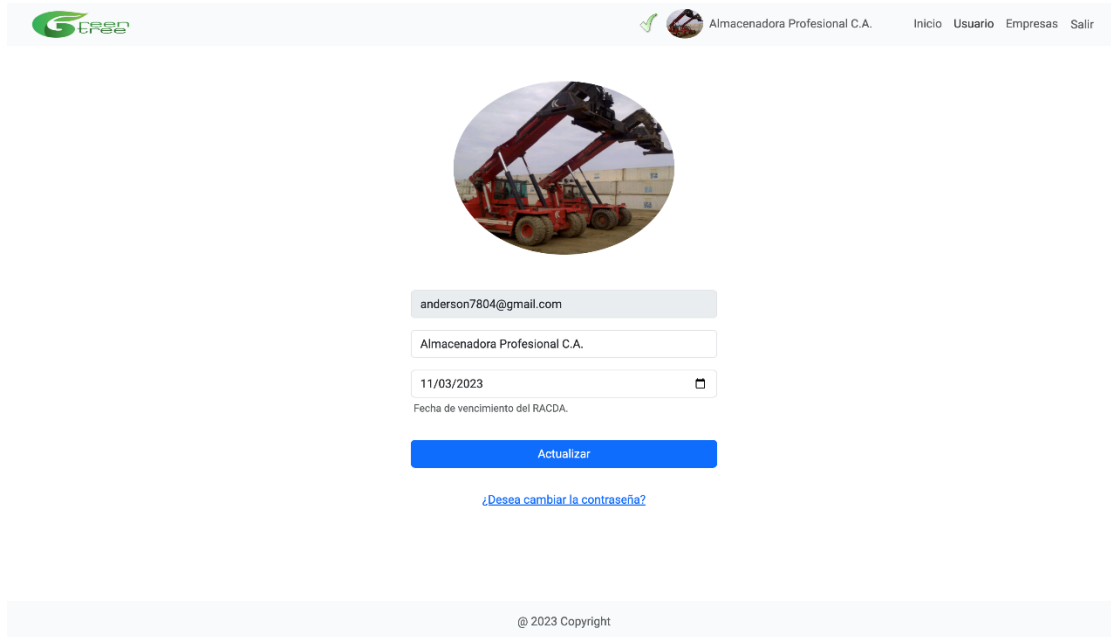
Green tree

Almacenadora Profesional C.A.

Inicio Usuario Empresas Salir

anderson7804@gmail.com

Almacenadora Profesional C.A.

11/03/2023

Fecha de vencimiento del RACDA.

Actualizar

¿Desea cambiar la contraseña?

@ 2023 Copyright